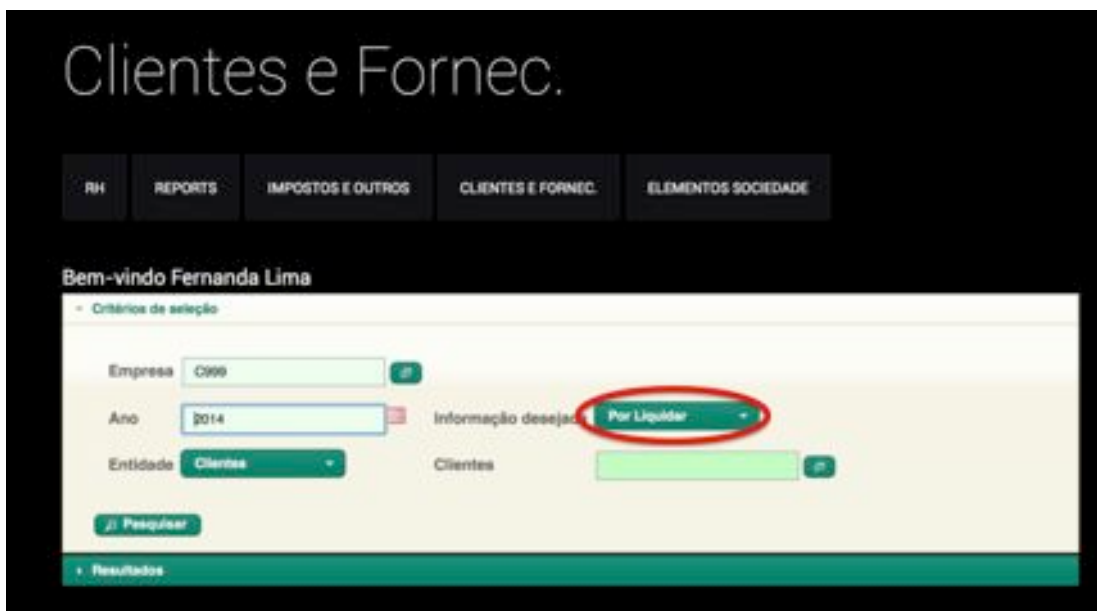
Clientes e Fornec.

RH
REPORTS
IMPOSTOS E OUTROS
CLIENTES E FORNEC.
ELEMENTOS SOCIEDADE

Bem-vindo Fernanda Lima

- Critérios de seleção

Empresa C999

Ano 2014

Informação desejad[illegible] Por Liquidar

Entidade Clientes

Clientes

Pesquisar

› Resultados